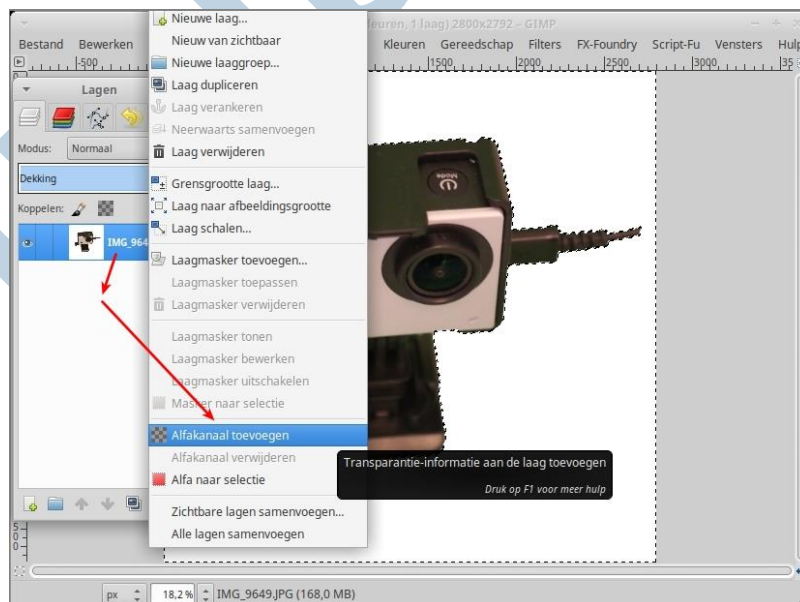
leuren, 1 laag) 2800x2792 – GIMP

Bestand Bewerken Kleuren Gereedschap Filters FX-Foundry Script-Fu Vensters Hulp

Lagen

Modus: Normaal

Dekking

Koppelen:

IMG_9649

Nieuwe laag...
Nieuw van zichtbaar
Nieuwe laaggroep...
Laag dupliceren
Laag verankeren
Neerwaarts samenvoegen
Laag verwijderen
Grensgrootte laag...
Laag naar afbeeldingsgrootte
Laag schalen...
Laagmasker toevoegen...
Laagmasker toepassen
Laagmasker verwijderen
Laagmasker tonen
Laagmasker bewerken
Laagmasker uitschakelen
Masker naar selectie
Alfakanaal toevoegen
Alfakanaal verwijderen
Alfa naar selectie
Zichtbare lagen samenvoegen...
Alle lagen samenvoegen

Transparantie-informatie aan de laag toevoegen
Druk op F1 voor meer hulp

px 18,2 % IMG_9649.JPG (168,0 MB)